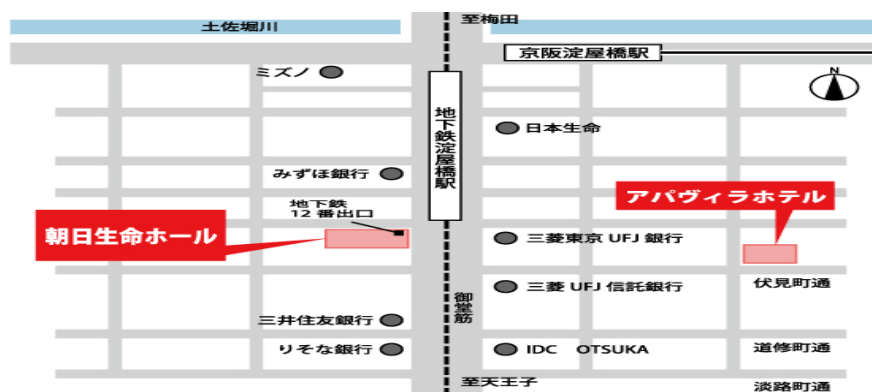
土佐堀川

至梅田

京阪淀屋橋駅

N

ミズノ

地下鉄淀屋橋駅

日本生命

みずほ銀行

地下鉄
12 番出口

アパヴィラホテル

朝日生命ホール

三菱東京 UFJ 銀行

三菱 UFJ 信託銀行

伏見町通

御堂筋

三井住友銀行

りそな銀行

IDC OTSUKA

道修町通

至天王子

淡路町通